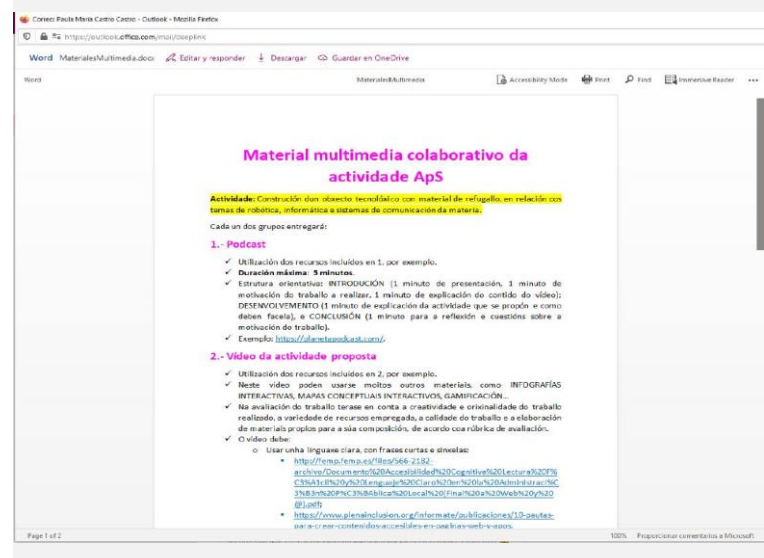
Correo: Paula María Castro Castro - Outlook - Mozilla Firefox

https://outlook.office.com/mail/deeplink

Word MaterialesMultimedia.docx Editar y responder Descargar Guardar en OneDrive

Word MaterialesMultimedia Accessibility Mode Print Find Immersive Reader ...

Material multimedia colaborativo da actividade ApS

Actividade: Construción dun obxecto tecnolóxico con material de refugallo, en relación cos temas de robótica, informática e sistemas de comunicación da materia.

Cada un dos grupos entregará:

1.- Podcast

✓ Utilización dos recursos incluídos en 1, por exemplo.
✓ Duración máxima: 5 minutos.
✓ Estrutura orientativa: INTRODUCIÓN (1 minuto de presentación, 1 minuto de motivación do traballo a realizar, 1 minuto de explicación do contido do vídeo); DESENVOLVEMENTO (1 minuto de explicación da actividade que se propón e como deben facela), e CONCLUSIÓN (1 minuto para a reflexión e cuestións sobre a motivación do traballo).
✓ Exemplo: https://planetapodcast.com/.

2.- Vídeo da actividade proposta

✓ Utilización dos recursos incluídos en 2, por exemplo.
✓ Neste vídeo poden usarse moitos outros materiais, como INFOGRAFÍAS INTERACTIVAS, MAPAS CONCEPTUAIS INTERACTIVOS, GAMIFICACIÓN...
✓ Na avaliación do traballo terase en conta a creatividade e orixinalidade do traballo realizado, a variedade de recursos empregada, a calidade do traballo e a elaboración de materiais propios para a súa composición, de acordo coa rúbrica de avaliación.
✓ O vídeo debe:
o Usar unha linguaxe clara, con frases curtas e sinxelas:
▪ http://temp.ema.es/files/566-2182-archivo/Documento%20Accesibilidad%20Cognitive%20Lectura%20F%C3%A1cil%20y%20Lenguaje%20Claro%20en%20la%20Administraci%C3%B3n%20P%C3%BAblica%20Local%20(Final%20a%20Web%20y%20@).pdf
▪ https://www.plenainclusion.org/informate/publicaciones/10-pautas-para-crear-contenidos-accesibles-en-paginas-web-y-apps.

Page 1 of 2 100% Proporcionar comentarios a Microsoft